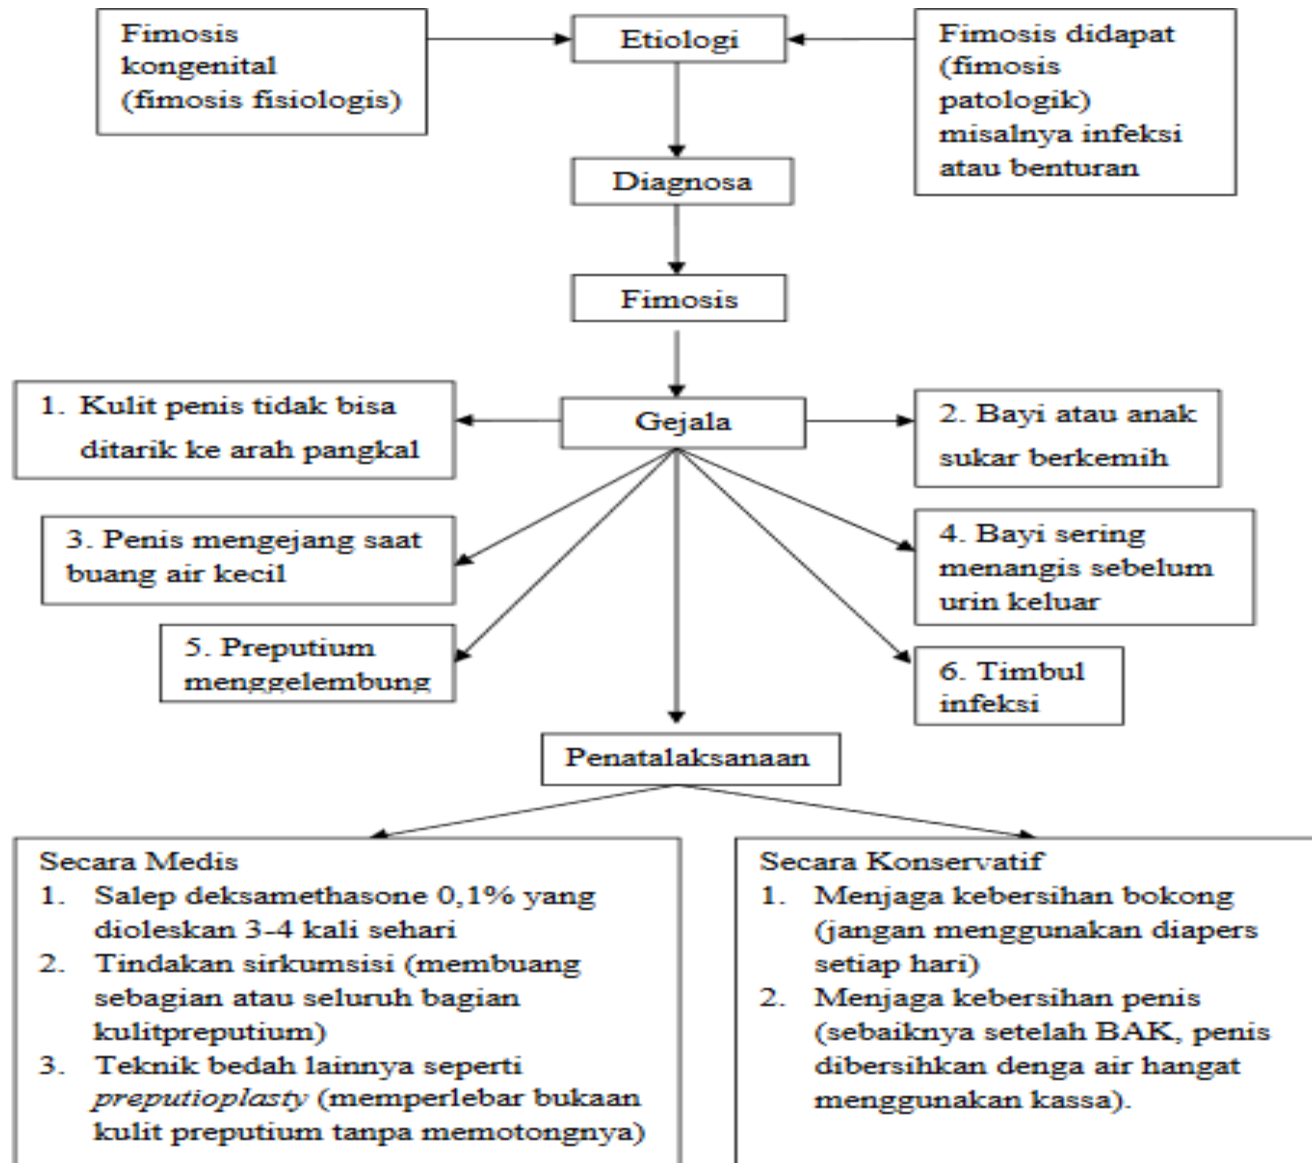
Fimosis kongenital (fimosis fisiologis)

Etiologi

Fimosis didapat (fimosis patologik) misalnya infeksi atau benturan

Diagnosa

Fimosis

1. Kulit penis tidak bisa ditarik ke arah pangkal

Gejala

2. Bayi atau anak sukar berkemih

3. Penis mengejang saat buang air kecil

4. Bayi sering menangis sebelum urin keluar

5. Preputium menggelembung

6. Timbul infeksi

Penatalaksanaan

Secara Medis
1. Salep deksamethasone 0,1% yang dioleskan 3-4 kali sehari
2. Tindakan sirkumsisi (membuang sebagian atau seluruh bagian kulitpreputium)
3. Teknik bedah lainnya seperti *preputioplasty* (memperlebar bukaan kulit preputium tanpa memotongnya)

Secara Konservatif
1. Menjaga kebersihan bokong (jangan menggunakan diapers setiap hari)
2. Menjaga kebersihan penis (sebaiknya setelah BAK, penis dibersihkan denga air hangat menggunakan kassa).